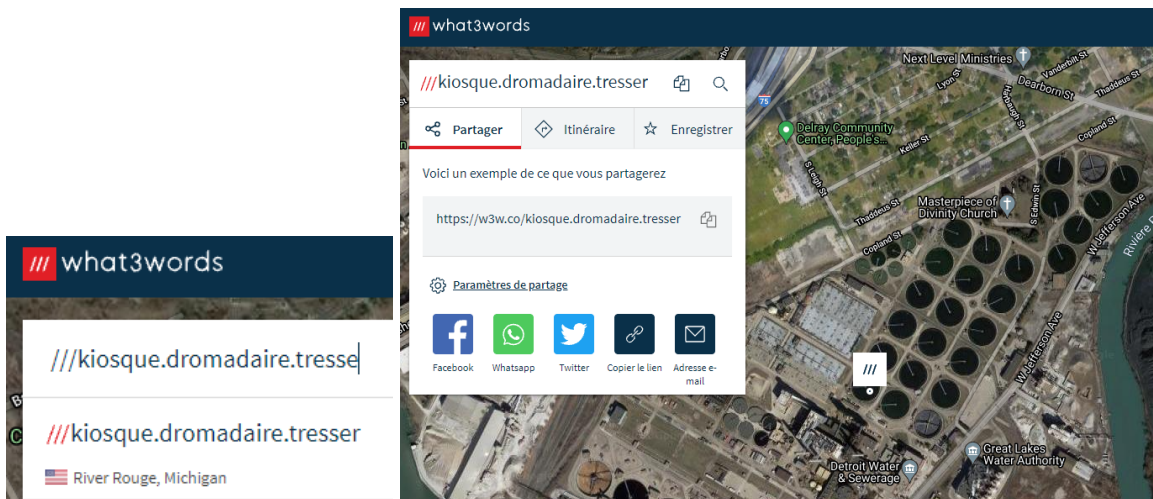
what3words

///kiosque.dromadaire.tresse

///kiosque.dromadaire.tresser

River Rouge, Michigan

what3words

///kiosque.dromadaire.tresser

Partager | Itinéraire | Enregistrer

Voici un exemple de ce que vous partagerez

https://w3w.co/kiosque.dromadaire.tresser

Paramètres de partage

Facebook | Whatsapp | Twitter | Copier le lien | Adresse e-mail

Next Level Ministries
Dearborn St
Vanderbilt St
Thaddeus St
Lyon St
Harbaugh St
Delray Community Center, People's...
Keller St
Copland St
S Leigh St
Thaddeus St
Masterpiece of Divinity Church
S Edwin St
W Jefferson Ave
Copland St
Rivière Rouge
75
W Jefferson Ave
Great Lakes Water Authority
Detroit Water & Sewerage
///